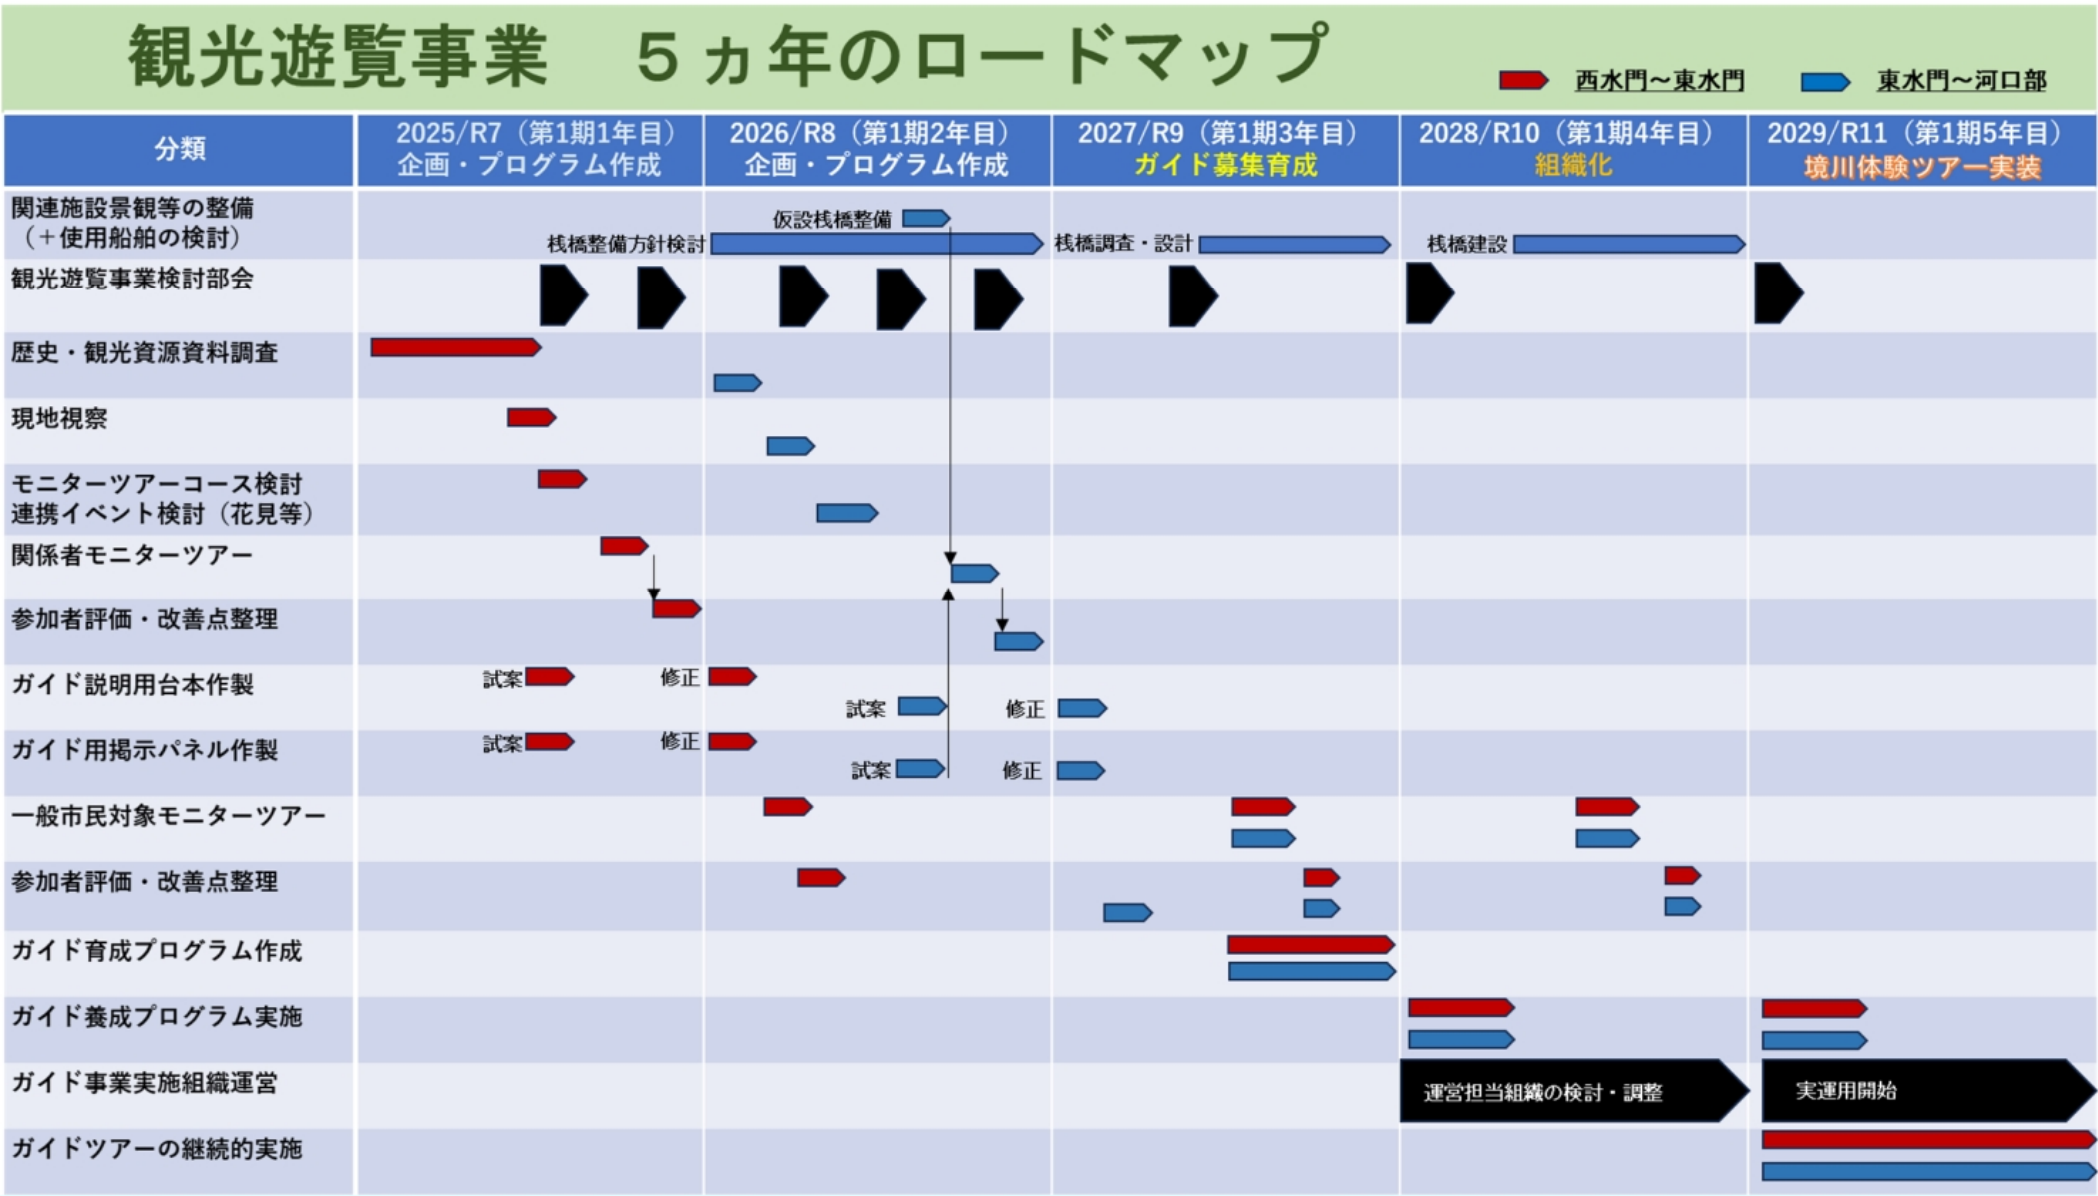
観光遊覧事業　５ヵ年のロードマップ

西水門～東水門　東水門～河口部

| 分類 | 2025/R7（第1期1年目）企画・プログラム作成 | 2026/R8（第1期2年目）企画・プログラム作成 | 2027/R9（第1期3年目）ガイド募集育成 | 2028/R10（第1期4年目）組織化 | 2029/R11（第1期5年目）境川体験ツアー実装 |
|---|---|---|---|---|---|
| 関連施設景観等の整備（＋使用船舶の検討） | 桟橋整備方針検討 | 仮設桟橋整備 | 桟橋調査・設計 | 桟橋建設 | |
| 観光遊覧事業検討部会 | | | | | |
| 歴史・観光資源資料調査 | | | | | |
| 現地視察 | | | | | |
| モニターツアーコース検討 連携イベント検討（花見等） | | | | | |
| 関係者モニターツアー | | | | | |
| 参加者評価・改善点整理 | | | | | |
| ガイド説明用台本作製 | 試案 | 修正 試案 | 修正 | | |
| ガイド用掲示パネル作製 | 試案 | 修正 試案 | 修正 | | |
| 一般市民対象モニターツアー | | | | | |
| 参加者評価・改善点整理 | | | | | |
| ガイド育成プログラム作成 | | | | | |
| ガイド養成プログラム実施 | | | | | |
| ガイド事業実施組織運営 | | | | 運営担当組織の検討・調整 | 実運用開始 |
| ガイドツアーの継続的実施 | | | | | |